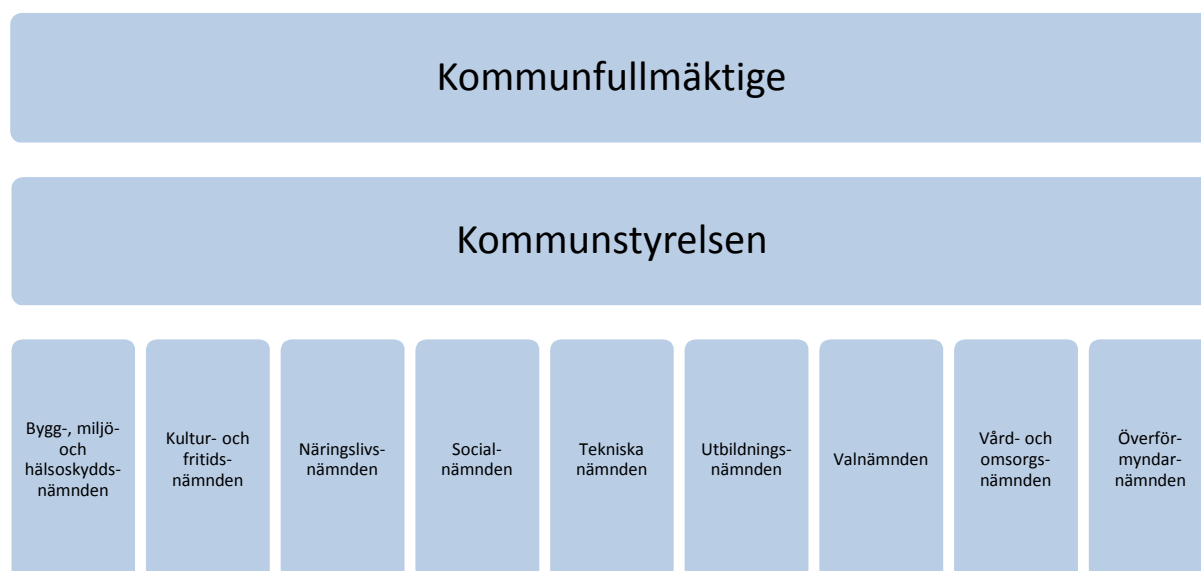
Kommunfullmäktige

Kommunstyrelsen

Bygg-, miljö- och hälsoskydds-nämnden

Kultur- och fritids-nämnden

Näringslivs-nämnden

Social-nämnden

Tekniska nämnden

Utbildnings-nämnden

Valnämnden

Vård- och omsorgs-nämnden

Överför-myndar-nämnden